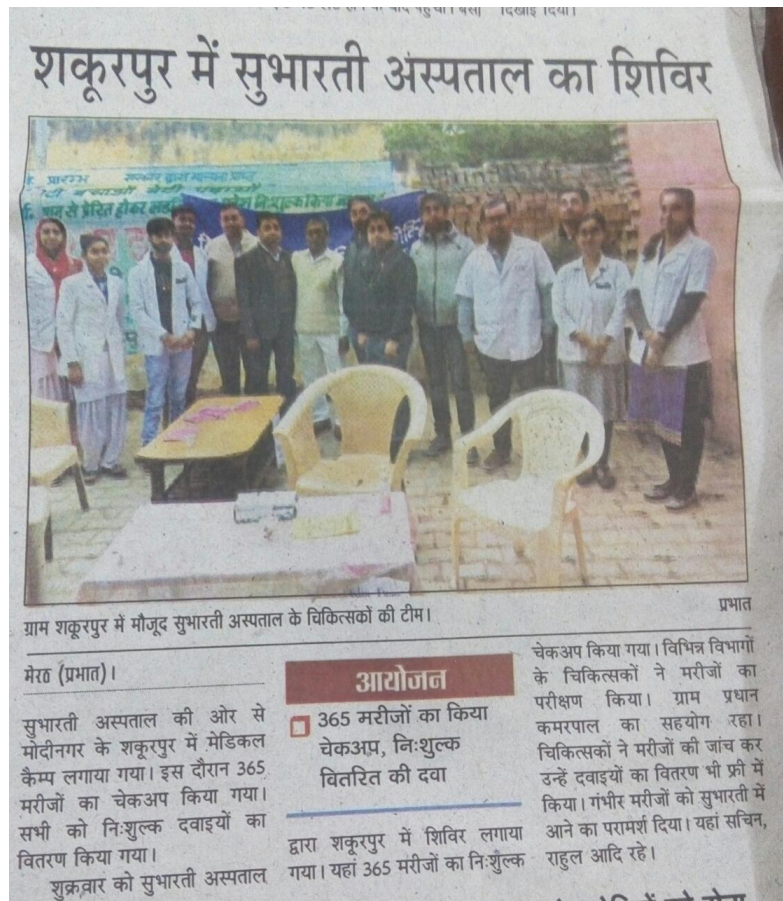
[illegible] दिखाई दिया।

शकूरपुर में सुभारती अस्पताल का शिविर

ग्राम शकूरपुर में मौजूद सुभारती अस्पताल के चिकित्सकों की टीम। प्रभात

मेरठ (प्रभात)।

सुभारती अस्पताल की ओर से मोदीनगर के शकूरपुर में मेडिकल कैम्प लगाया गया। इस दौरान 365 मरीजों का चेकअप किया गया। सभी को निःशुल्क दवाइयों का वितरण किया गया।

शुक्रवार को सुभारती अस्पताल द्वारा शकूरपुर में शिविर लगाया गया। यहां 365 मरीजों का निःशुल्क चेकअप किया गया। विभिन्न विभागों के चिकित्सकों ने मरीजों का परीक्षण किया। ग्राम प्रधान कमरपाल का सहयोग रहा। चिकित्सकों ने मरीजों की जांच कर उन्हें दवाइयों का वितरण भी फ्री में किया। गंभीर मरीजों को सुभारती में आने का परामर्श दिया। यहां सचिन, राहुल आदि रहे।

आयोजन

365 मरीजों का किया चेकअप, निःशुल्क वितरित की दवा